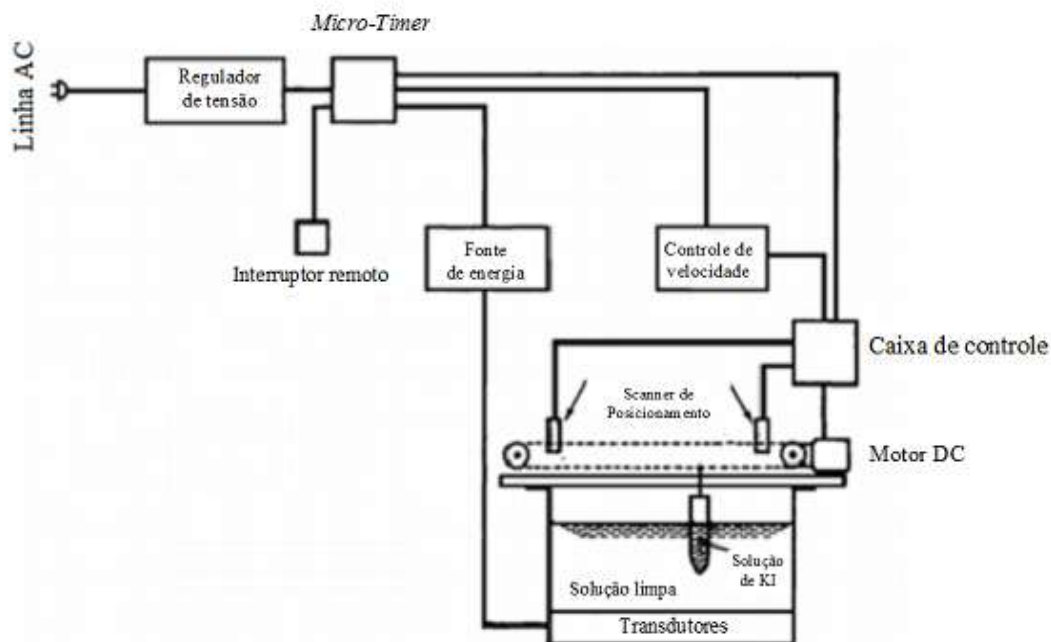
Micro-Timer

Linha AC

Regulador de tensão

Interruptor remoto

Fonte de energia

Controle de velocidade

Caixa de controle

Scanner de Posicionamento

Motor DC

Solução de KI

Solução limpa

Transdutores